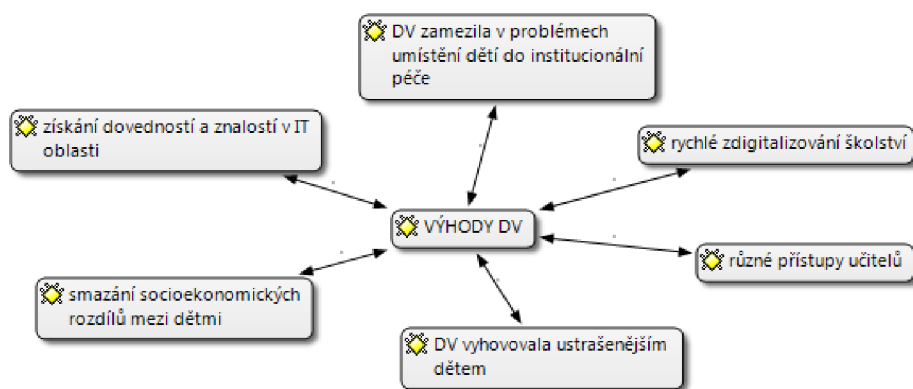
DV zamezila v problémech umístění dětí do institucionální péče

získání dovedností a znalostí v IT oblasti

rychlé zdigitalizování školství

VÝHODY DV

různé přístupy učitelů

smazání socioekonomických rozdílů mezi dětmi

DV vyhovovala ustrašenějším dětem